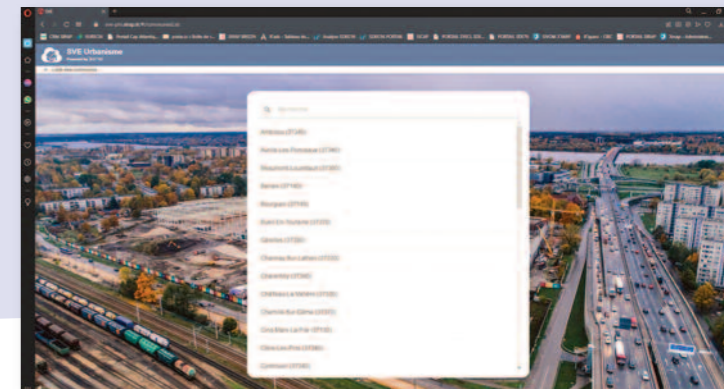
SVE Urbanisme

Ambleny (02740)
Brècle-Les-Pommeaux (02760)
Beaurieux-Lucheux (02180)
Barzet (02140)
Bourquin (02140)
Buire-Ers-Suzanne (02150)
Cerny (02150)
Chemin-Sur-Lettres (02150)
Charenton (02360)
Château-La-Vallière (02150)
Chemin-Sur-Elbès (02300)
Cinq-Mars-La-Pile (02150)
Clère-Les-Pins (02360)
Cormont (02140)